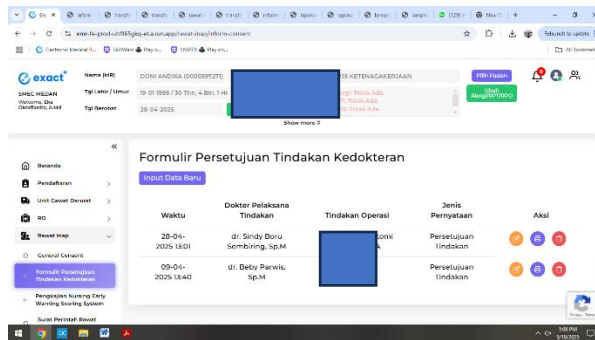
Ok X | whom | transh | transh | rawat | transh | Inform | tapera | tapera | transh | simple | OZB V | New T | +

emr-fe-prod-uhf865gkq-et.a.run.app/rawat-inap/inform-consent

Elektronik Medical R... | SiliWan Play m... | SIMRS Play m... | All Bookmarks

Relaunch to update

exact
SMEC MEDAN
Welcome, Eka Getalbaitis, A.Md

Nama (MR) DONI ANDIKA (0000397271)
Tgl Lahir / Umur 19 01 1996 / 30 Thn, 4 Bln, 1 Hr
Tgl Berobat 28 04 2025

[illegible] KETENAGAKERJAAN

Tidak Ada
Tidak Ada
Tidak Ada

Pilih Pasien
Ubah Alergi/EPT/NPO

Show more

Beranda
Pendaftaran
Unit Gawat Darurat
RD
Rawat Inap
General Consent
Formulir Persetujuan Tindakan Kedokteran
Pengkajian Nursing Early Warning Scoring System
Surat Perintah Rawat

Formulir Persetujuan Tindakan Kedokteran

Input Data Baru

| Waktu | Dokter Pelaksana Tindakan | Tindakan Operasi | Jenis Pernyataan | Aksi |
|---|---|---|---|---|
| 28-04-2025 13:01 | dr. Sindy Boru Sembiring, Sp.M | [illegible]tomi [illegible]A | Persetujuan Tindakan | |
| 09-04-2025 13:40 | dr. Beby Parwis, Sp.M | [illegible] | Persetujuan Tindakan | |

1:08 PM
5/19/2025